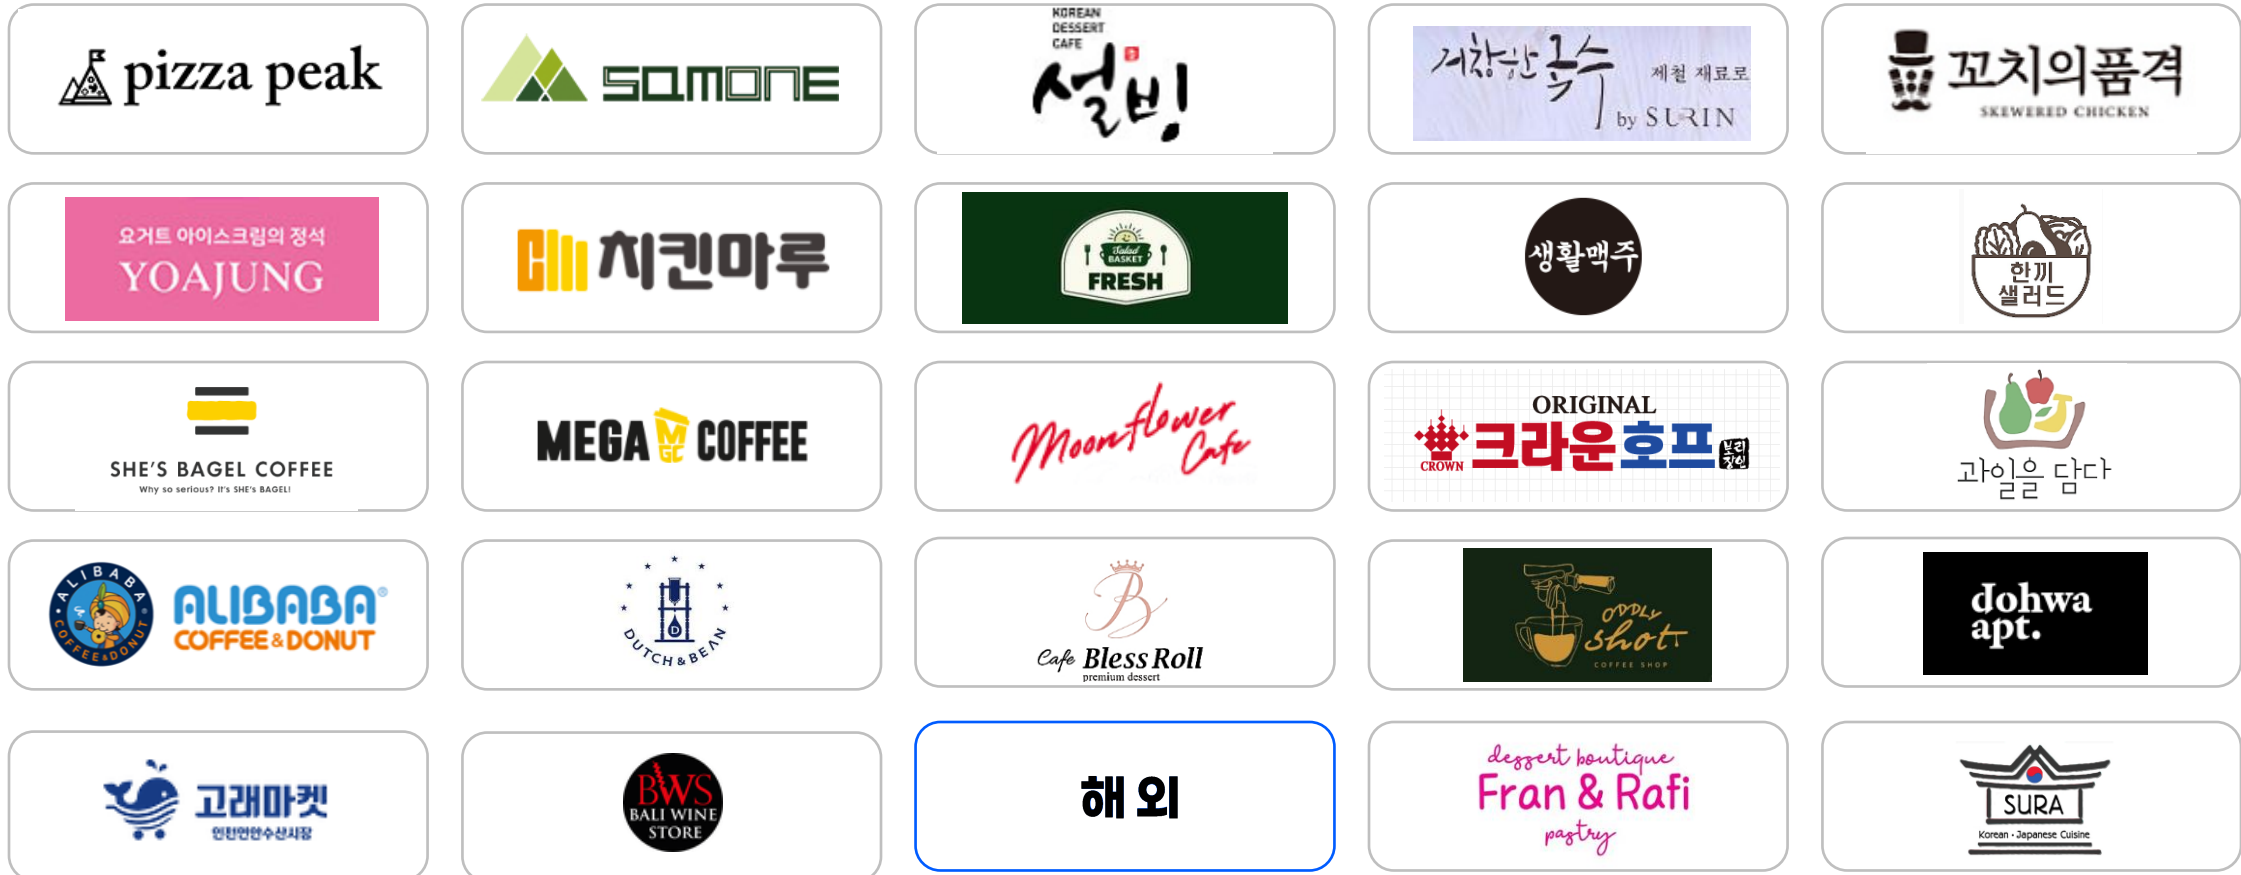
pizza peak

somone

KOREAN DESSERT CAFE
설빙

거창한 국수 제철 재료로 by SURIN

꼬치의품격 SKEWERED CHICKEN

요거트 아이스크림의 정석 YOAJUNG

치킨마루

Salad BASKET FRESH

생활맥주

한끼 샐러드

SHE'S BAGEL COFFEE
Why so serious? It's SHE's BAGEL!

MEGA MGC COFFEE

Moonflower Cafe

ORIGINAL 크라운호프 CROWN

과일을 담다

ALIBABA COFFEE & DONUT

DUTCH & BEAN

Cafe Bless Roll premium dessert

ODDLY shot COFFEE SHOP

dohwa apt.

고래마켓 인천연안수산시장

BWS BALI WINE STORE

해 외

dessert boutique Fran & Rafi pastry

SURA Korean · Japanese Cuisine